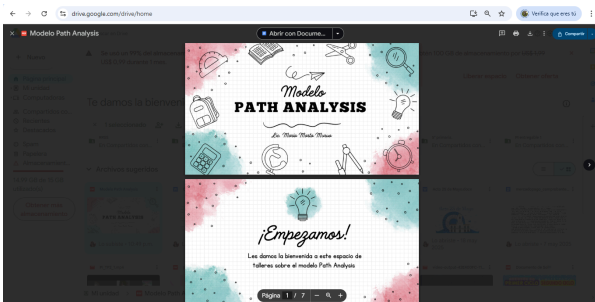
drive.google.com/drive/home

Verifica que eres tú

Modelo Path Analysis

Abrir con Docume...

Compartir

Modelo
PATH ANALYSIS

Lic. María Marta Macías

¡Empezamos!

Les damos la bienvenida a este espacio de talleres sobre el modelo Path Analysis

Página 1 / 7